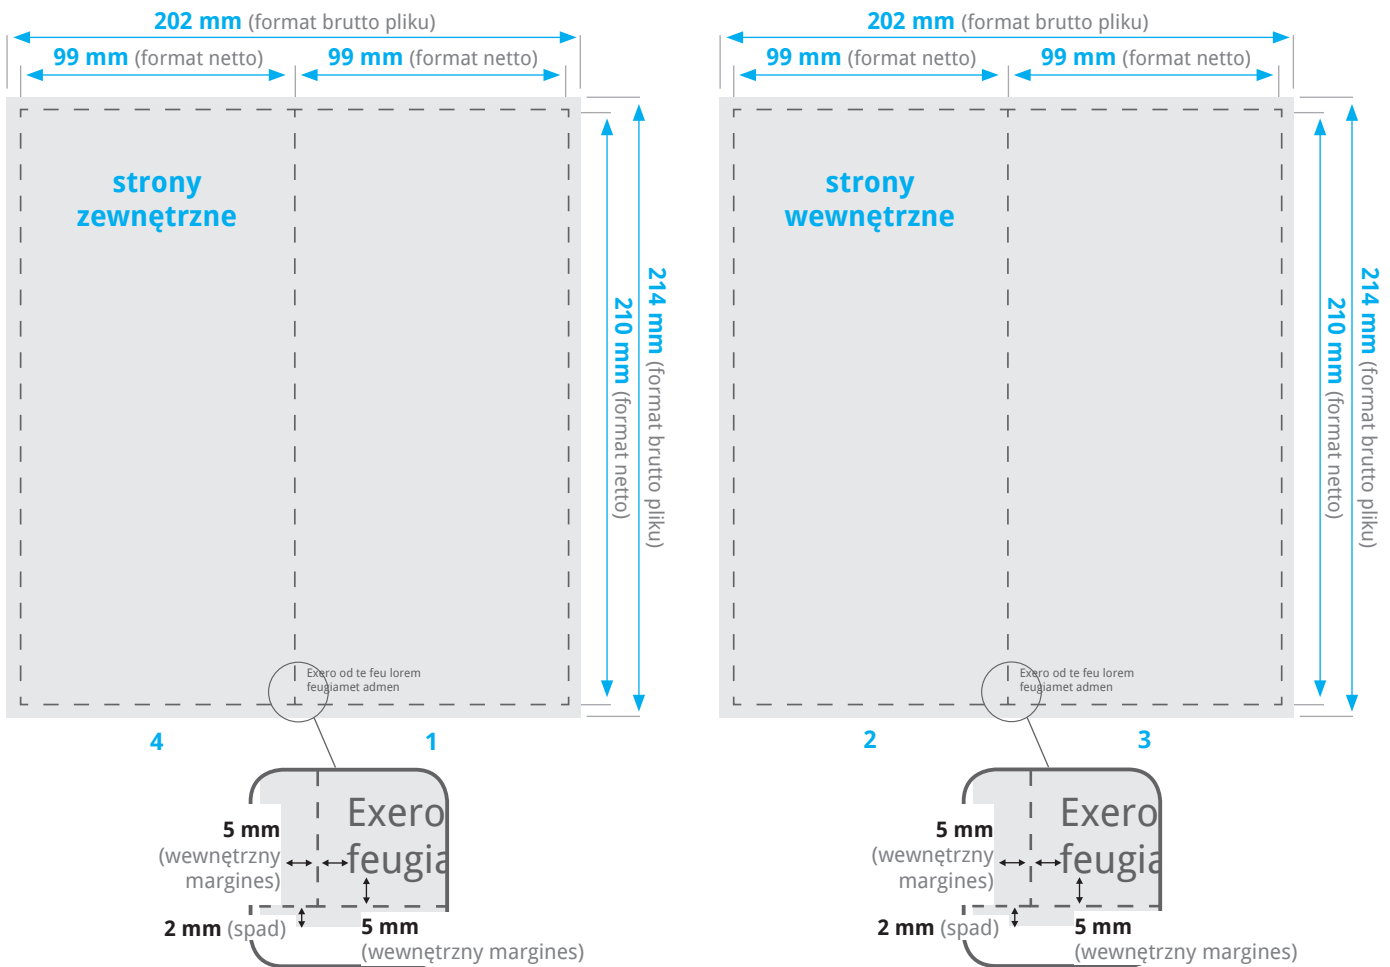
202 mm (format brutto pliku)

99 mm (format netto)

99 mm (format netto)

strony zewnętrzne

214 mm (format brutto pliku)

210 mm (format netto)

Exero od te feu lorem feugiamet admen

4

1

Exero feugia

5 mm (wewnętrzny margines)

2 mm (spad)

5 mm (wewnętrzny margines)

202 mm (format brutto pliku)

99 mm (format netto)

99 mm (format netto)

strony wewnętrzne

214 mm (format brutto pliku)

210 mm (format netto)

Exero od te feu lorem feugiamet admen

2

3

Exero feugia

5 mm (wewnętrzny margines)

2 mm (spad)

5 mm (wewnętrzny margines)